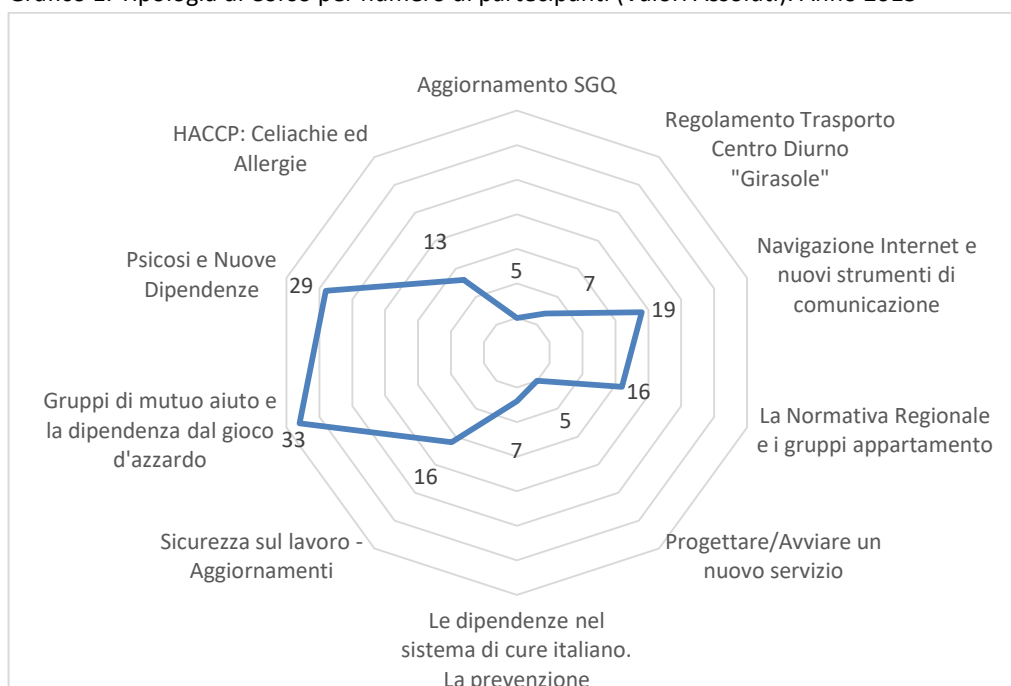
Grafico 1. Tipologia di corso per numero di partecipanti (Valori Assoluti). Anno 2018

Aggiornamento SGQ

Regolamento Trasporto Centro Diurno "Girasole"

Navigazione Internet e nuovi strumenti di comunicazione

La Normativa Regionale e i gruppi appartamento

Progettare/Avviare un nuovo servizio

Le dipendenze nel sistema di cure italiano. La prevenzione

Sicurezza sul lavoro - Aggiornamenti

Gruppi di mutuo aiuto e la dipendenza dal gioco d'azzardo

Psicosi e Nuove Dipendenze

HACCP: Celiachie ed Allergie

5

7

19

16

5

7

16

33

29

13